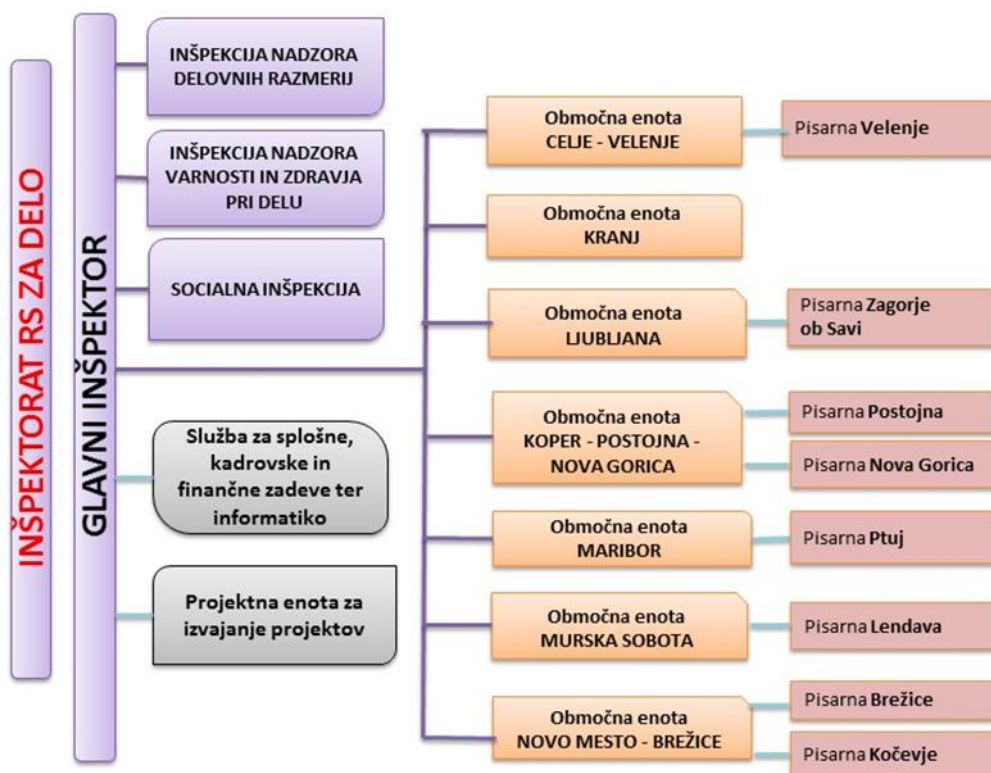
INŠPEKTORAT RS ZA DELO

GLAVNI INŠPEKTOR

INŠPEKCIJA NADZORA DELOVNIH RAZMERIJ

INŠPEKCIJA NADZORA VARNOSTI IN ZDRAVJA PRI DELU

SOCIALNA INŠPEKCIJA

Služba za splošne, kadrovske in finančne zadeve ter informatiko

Projektna enota za izvajanje projektov

Območna enota CELJE - VELENJE

Pisarna Velenje

Območna enota KRANJ

Območna enota LJUBLJANA

Pisarna Zagorje ob Savi

Območna enota KOPER - POSTOJNA - NOVA GORICA

Pisarna Postojna

Pisarna Nova Gorica

Območna enota MARIBOR

Pisarna Ptuj

Območna enota MURSKA SOBOTA

Pisarna Lendava

Območna enota NOVO MESTO - BREŽICE

Pisarna Brežice

Pisarna Kočevje